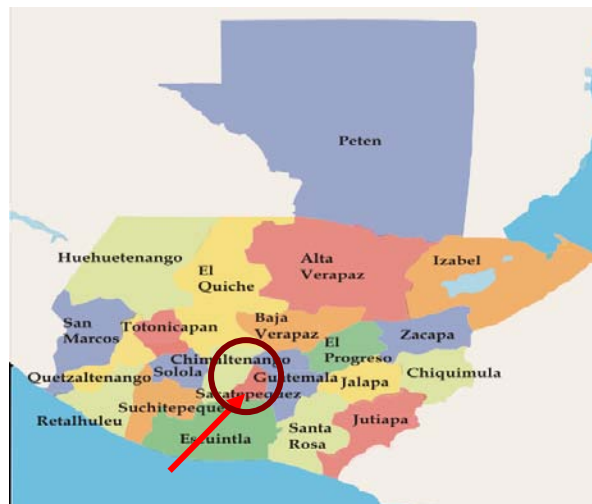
Peten

Huehuetenango

El Quiche

Alta Verapaz

Izabel

San Marcos

Totonicapan

Baja Verapaz

El Progreso

Zacapa

Quetzaltenango

Solola

Chimaltenango

Guatemala

Jalapa

Chiquimula

Sacatepequez

Retalhuleu

Suchitepequez

Escuintla

Santa Rosa

Jutiapa